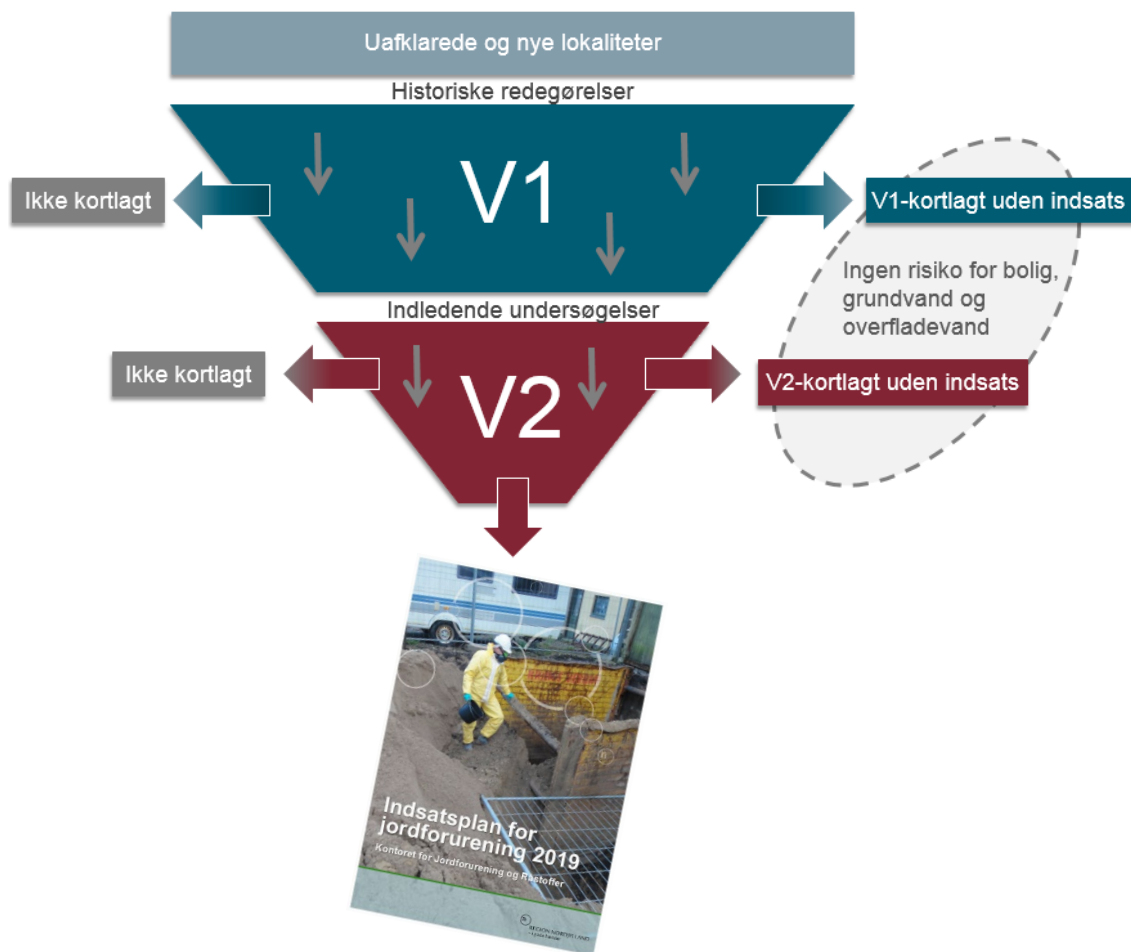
Uafklarede og nye lokaliteter

Historiske redegørelser

Ikke kortlagt

V1

V1-kortlagt uden indsats

Ingen risiko for bolig, grundvand og overfladevand

Indledende undersøgelser

Ikke kortlagt

V2

V2-kortlagt uden indsats

Indsatsplan for jordforurening 2019

Kontoret for Jordforurening og Råstoffer

REGION NORDJYLLAND